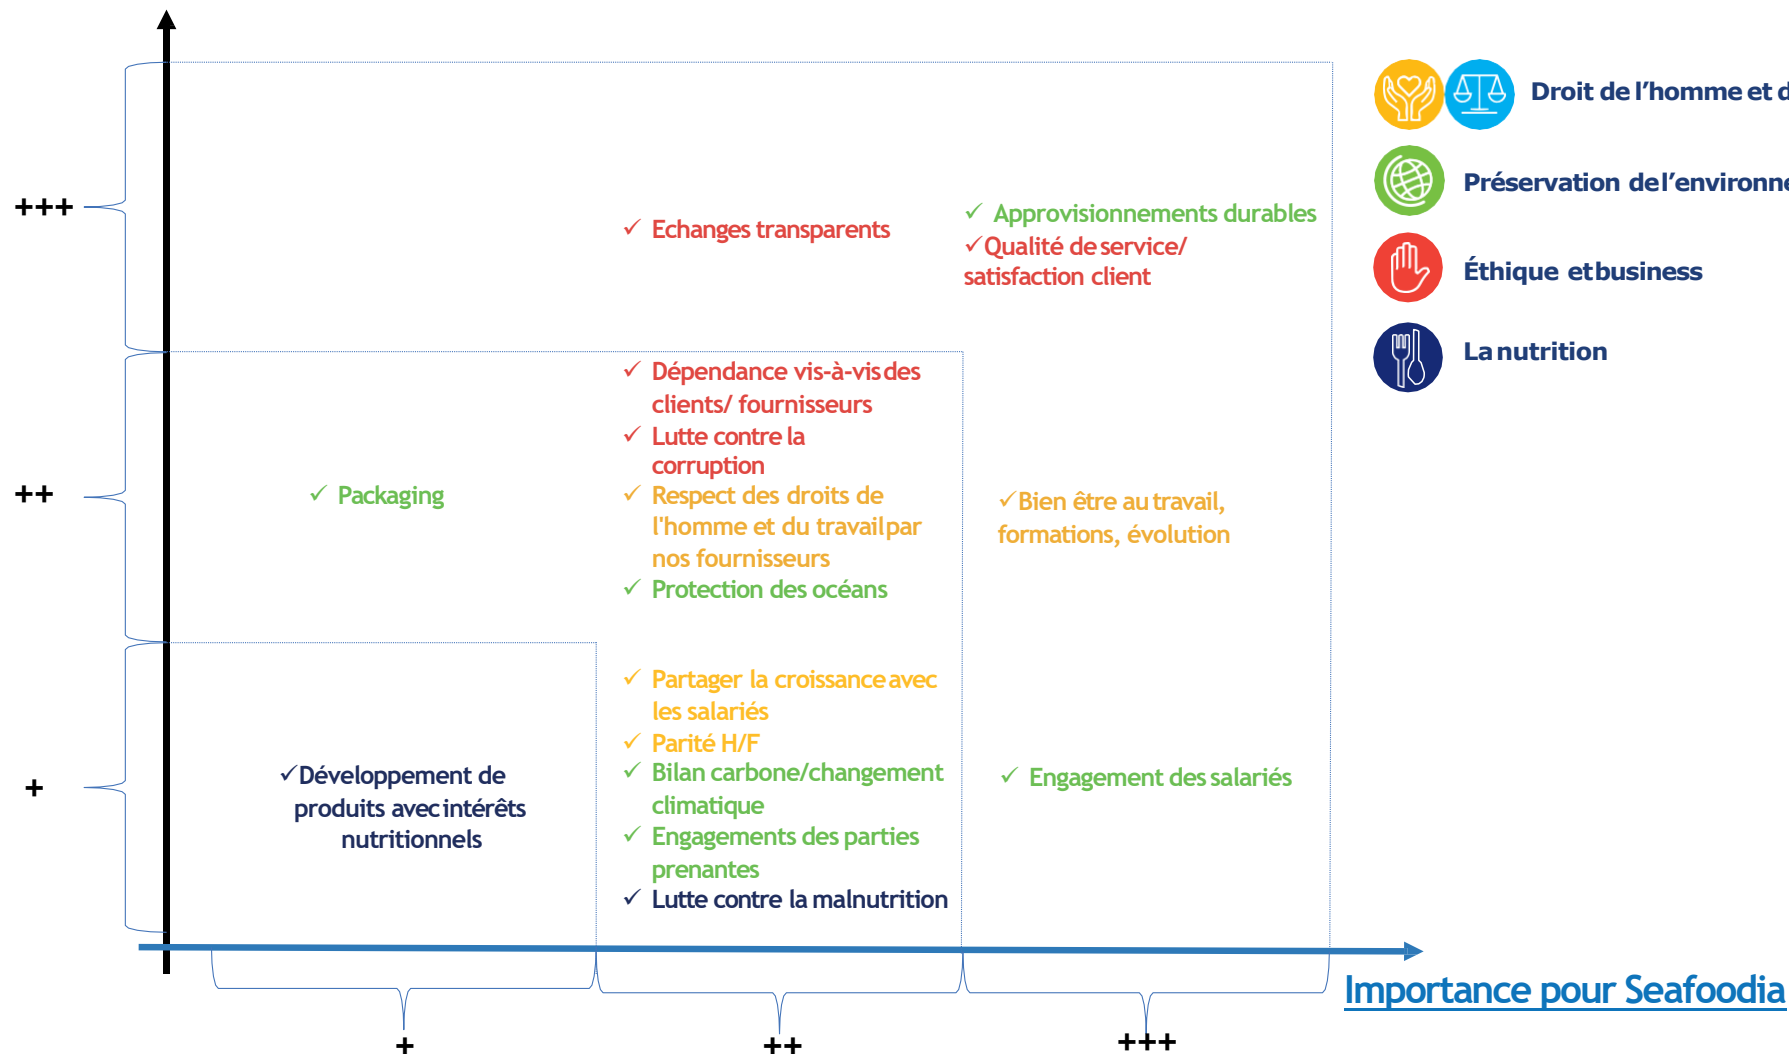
+++

++

+

✓ Echanges transparents

✓ Approvisionnements durables
✓Qualité de service/ satisfaction client

✓ Packaging

✓ Dépendance vis-à-vis des clients/ fournisseurs
✓ Lutte contre la corruption
✓ Respect des droits de l'homme et du travail par nos fournisseurs
✓ Protection des océans

✓Bien être au travail, formations, évolution

✓Développement de produits avec intérêts nutritionnels

✓ Partager la croissance avec les salariés
✓ Parité H/F
✓ Bilan carbone/changement climatique
✓ Engagements des parties prenantes
✓ Lutte contre la malnutrition

✓ Engagement des salariés

+

++

+++

Importance pour Seafoodia

Droit de l'homme et d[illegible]

Préservation de l'environne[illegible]

Éthique et business

La nutrition